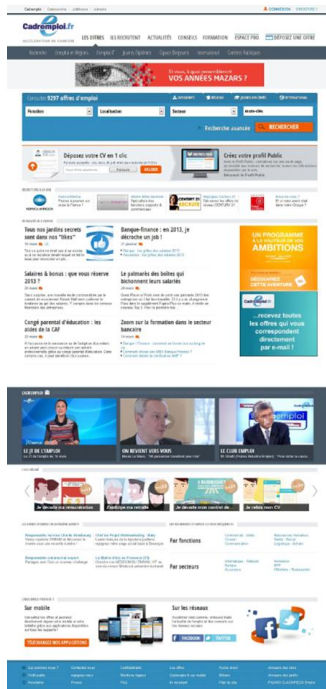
Cadremploi.fr

LES OFFRES | ILS RECRUTENT | ACTUALITÉS | CONSEILS | FORMATION | ESPACE PRO | DÉPOSEZ UNE OFFRE

VOS ANNÉES MAZARS ?

9297 offres d'emploi

RECHERCHER

Déposez votre CV en 1 clic

Créez votre profil Public

Tous nos jardins secrets sont dans nos "likes"

Banque-finance : en 2013, je décroche un job !

Salaires & bonus : que vous réserve 2013 ?

Le palmarès des boîtes qui bichonnent leurs salariés

Congé parental d'éducation : les aides de la CAF

Zoom sur la formation dans le secteur bancaire

UN PROGRAMME À LA HAUTEUR DE VOS AMBITIONS

...recevez toutes les offres qui vous correspondent directement par e-mail ?

LE JT DE L'EMPLOI

ON REVIENT VERS VOUS

LE CLUB EMPLOI

Sur mobile

Sur les réseaux

TÉLÉCHARGEZ NOS APPLICATIONS

Par fonctions

Par secteurs

FACEBOOK

TWITTER